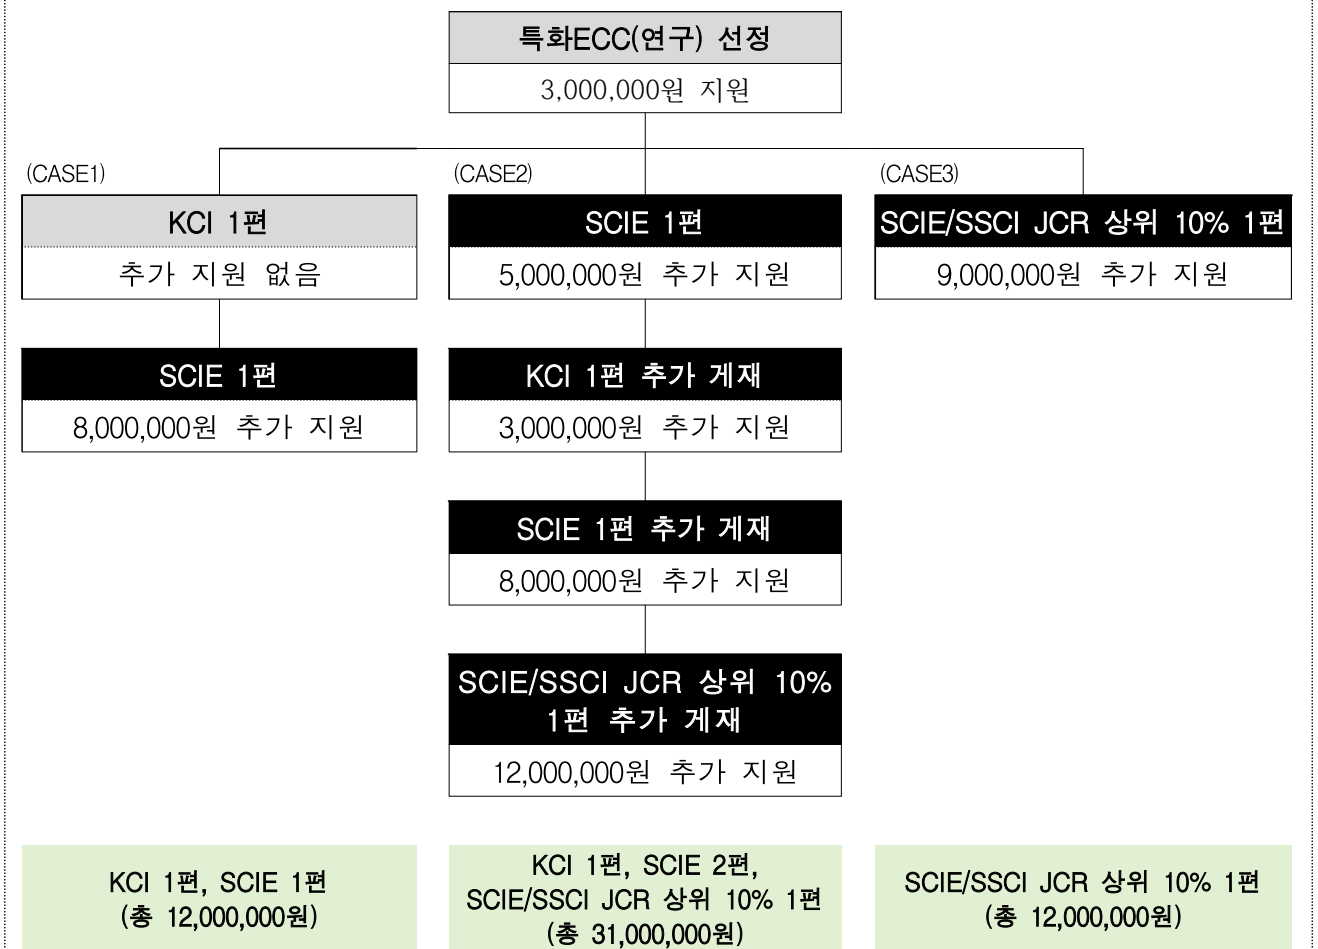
특화ECC(연구) 선정
3,000,000원 지원

(CASE1)
KCI 1편
추가 지원 없음

SCIE 1편
8,000,000원 추가 지원

(CASE2)
SCIE 1편
5,000,000원 추가 지원

KCI 1편 추가 게재
3,000,000원 추가 지원

SCIE 1편 추가 게재
8,000,000원 추가 지원

SCIE/SSCI JCR 상위 10% 1편 추가 게재
12,000,000원 추가 지원

(CASE3)
SCIE/SSCI JCR 상위 10% 1편
9,000,000원 추가 지원

KCI 1편, SCIE 1편
(총 12,000,000원)

KCI 1편, SCIE 2편, SCIE/SSCI JCR 상위 10% 1편
(총 31,000,000원)

SCIE/SSCI JCR 상위 10% 1편
(총 12,000,000원)